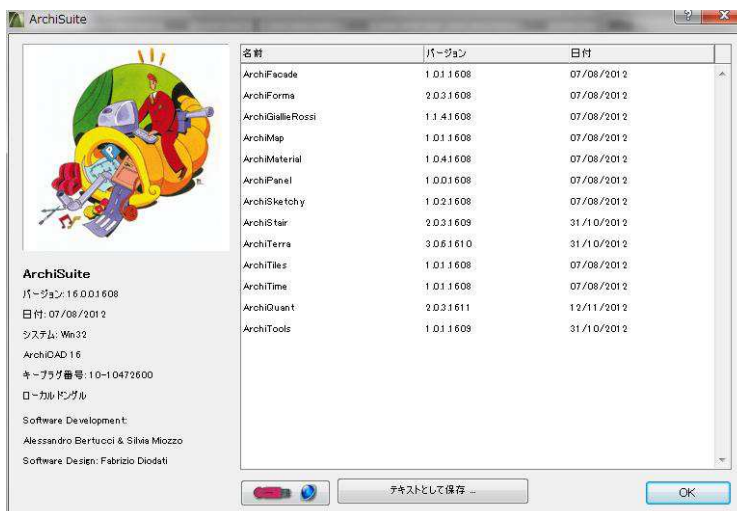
ArchiSuite

ArchiSuite
バージョン: 16.0.0.1608
日付: 07/08/2012
システム: Win32
ArchiCAD 16
キープラグ番号: 10-10472600
ローカルドングル

Software Development:
Alessandro Bertucci & Silvia Miozzo
Software Design: Fabrizio Diodati

| 名前 | バージョン | 日付 |
|---|---|---|
| ArchiFacade | 1.0.1.1608 | 07/08/2012 |
| ArchiForma | 2.0.3.1608 | 07/08/2012 |
| ArchiGiallieRossi | 1.1.4.1608 | 07/08/2012 |
| ArchiMap | 1.0.1.1608 | 07/08/2012 |
| ArchiMaterial | 1.0.4.1608 | 07/08/2012 |
| ArchiPanel | 1.0.0.1608 | 07/08/2012 |
| ArchiSketchy | 1.0.2.1608 | 07/08/2012 |
| ArchiStair | 2.0.3.1609 | 31/10/2012 |
| ArchiTerra | 3.0.6.1610 | 31/10/2012 |
| ArchiTiles | 1.0.1.1608 | 07/08/2012 |
| ArchiTime | 1.0.1.1608 | 07/08/2012 |
| ArchiQuant | 2.0.3.1611 | 12/11/2012 |
| ArchiTools | 1.0.1.1609 | 31/10/2012 |

テキストとして保存 ...
OK